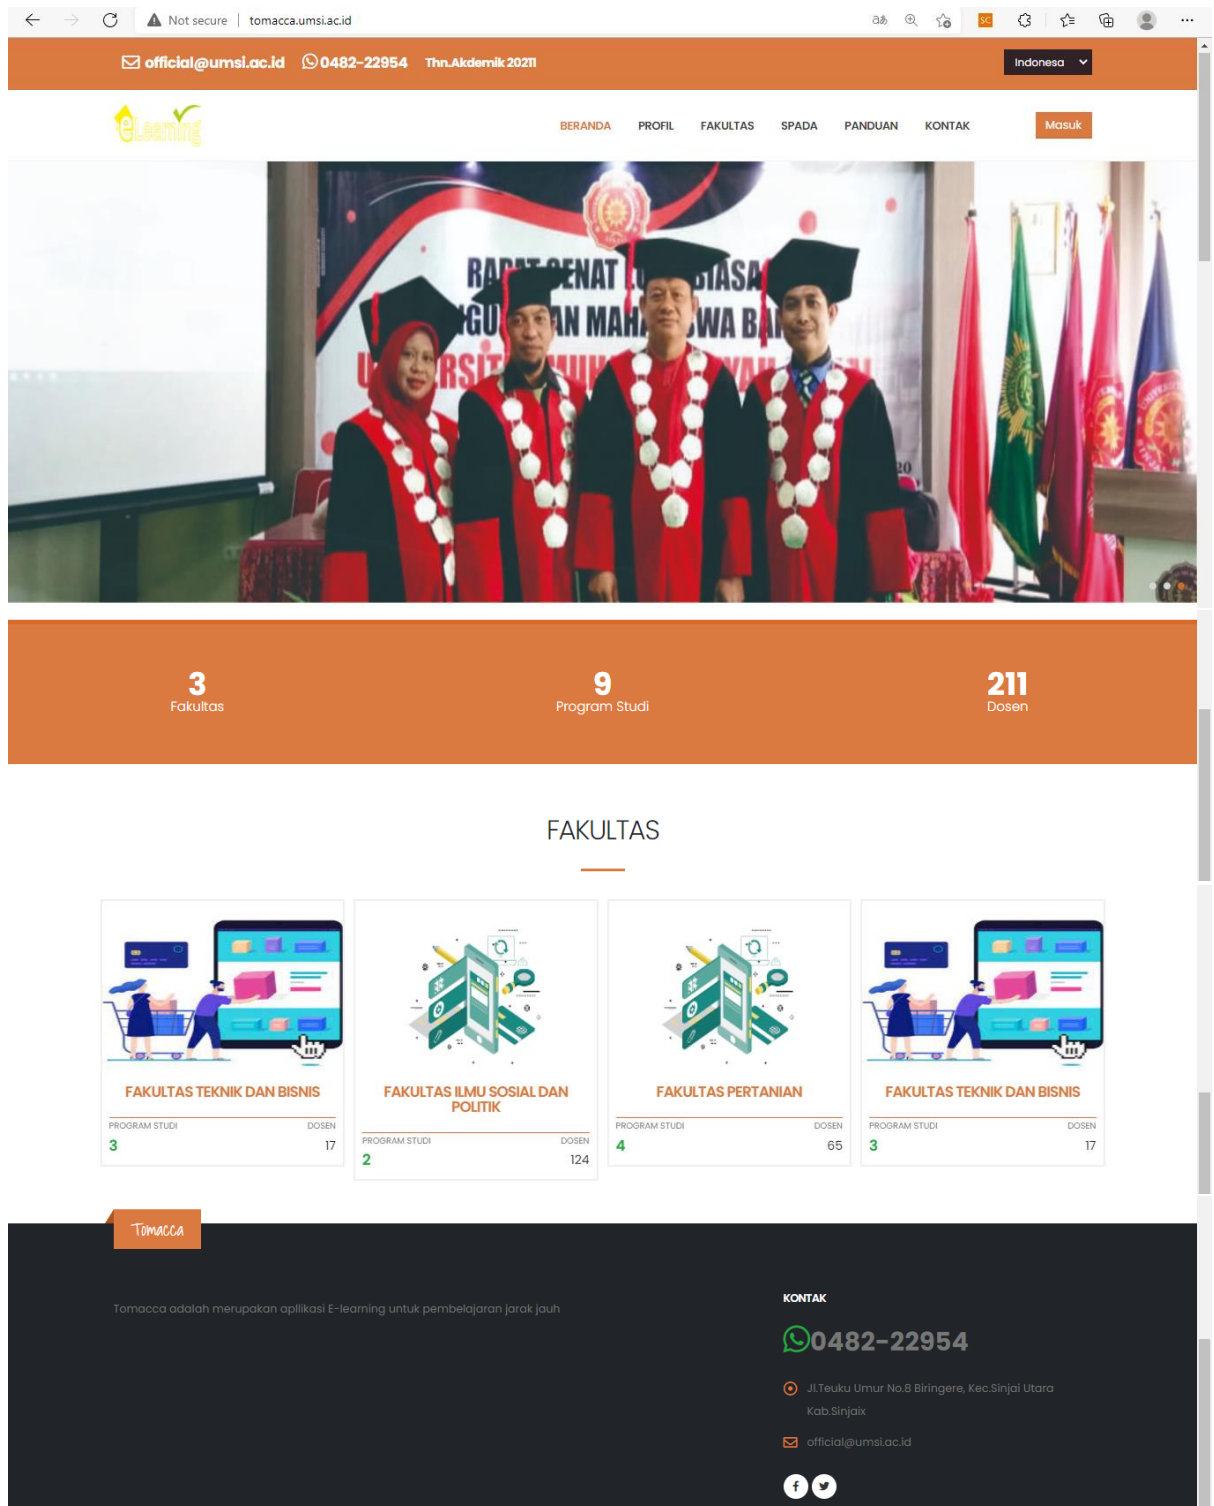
Not secure | tomacca.umsi.ac.id

official@umsi.ac.id 0482-22954 Thn.Akdemik 20211

Indonesa

eLearning

BERANDA PROFIL FAKULTAS SPADA PANDUAN KONTAK

Masuk

RAPAT SENAT L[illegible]BIASA
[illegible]GU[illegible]AN MAHA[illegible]WA BA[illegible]

3
Fakultas

9
Program Studi

211
Dosen

FAKULTAS

FAKULTAS TEKNIK DAN BISNIS
PROGRAM STUDI 3 DOSEN 17

FAKULTAS ILMU SOSIAL DAN POLITIK
PROGRAM STUDI 2 DOSEN 124

FAKULTAS PERTANIAN
PROGRAM STUDI 4 DOSEN 65

FAKULTAS TEKNIK DAN BISNIS
PROGRAM STUDI 3 DOSEN 17

Tomacca

Tomacca adalah merupakan aplikasi E-learning untuk pembelajaran jarak jauh

KONTAK

0482-22954

Jl.Teuku Umur No.8 Biringere, Kec.Sinjai Utara Kab.Sinjaix

official@umsi.ac.id